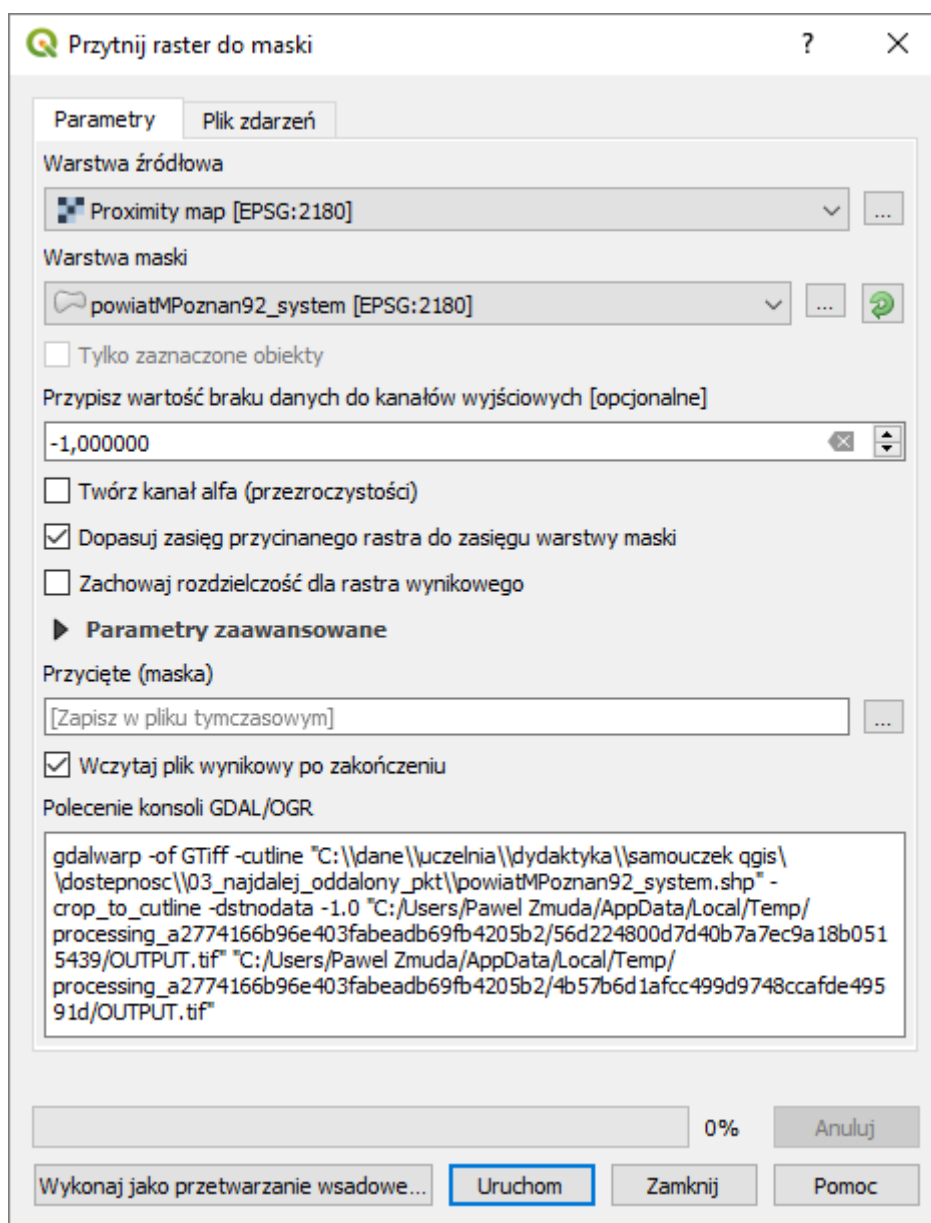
Przytnij raster do maski

?

Parametry

Plik zdarzeń

Warstwa źródłowa

Proximity map [EPSG:2180]

...

Warstwa maski

powiatMPoznan92_system [EPSG:2180]

...

Tylko zaznaczone obiekty

Przypisz wartość braku danych do kanałów wyjściowych [opcjonalne]

-1,000000

Twórz kanał alfa (przezroczystości)

Dopasuj zasięg przycinanego rastra do zasięgu warstwy maski

Zachowaj rozdzielczość dla rastra wynikowego

Parametry zaawansowane

Przycięte (maska)

[Zapisz w pliku tymczasowym]

...

Wczytaj plik wynikowy po zakończeniu

Polecenie konsoli GDAL/OGR

gdalwarp -of GTiff -cutline "C:\\dane\\uczelnia\\dydaktyka\\samouczek qgis\\dostepnosc\\03_najdalej_oddalony_pkt\\powiatMPoznan92_system.shp" -crop_to_cutline -dstnodata -1.0 "C:/Users/Pawel Zmuda/AppData/Local/Temp/processing_a2774166b96e403fabeadb69fb4205b2/56d224800d7d40b7a7ec9a18b0515439/OUTPUT.tif" "C:/Users/Pawel Zmuda/AppData/Local/Temp/processing_a2774166b96e403fabeadb69fb4205b2/4b57b6d1afcc499d9748ccafde49591d/OUTPUT.tif"

0%

Anuluj

Wykonaj jako przetwarzanie wsadowe...

Uruchom

Zamknij

Pomoc